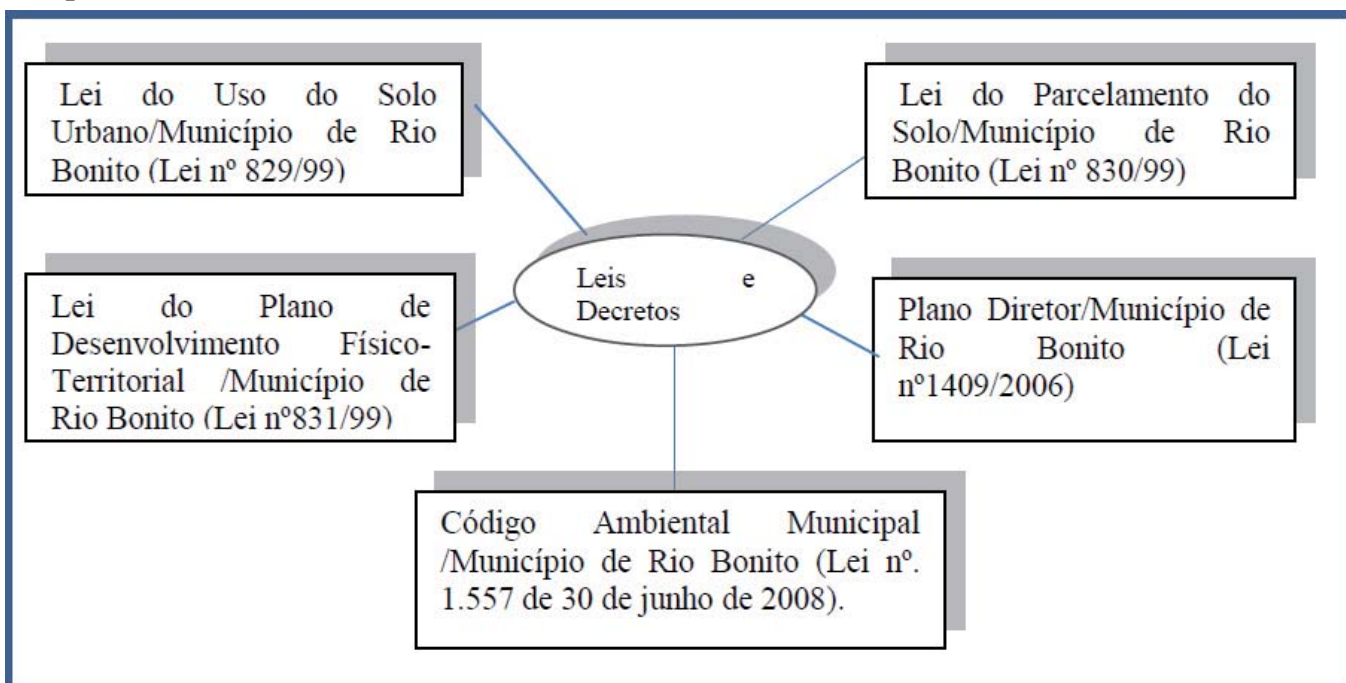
Lei do Uso do Solo Urbano/Município de Rio Bonito (Lei nº 829/99)

Lei do Parcelamento do Solo/Município de Rio Bonito (Lei nº 830/99)

Leis e Decretos

Lei do Plano de Desenvolvimento Físico-Territorial /Município de Rio Bonito (Lei nº831/99)

Plano Diretor/Município de Rio Bonito (Lei nº1409/2006)

Código Ambiental Municipal /Município de Rio Bonito (Lei nº. 1.557 de 30 de junho de 2008).